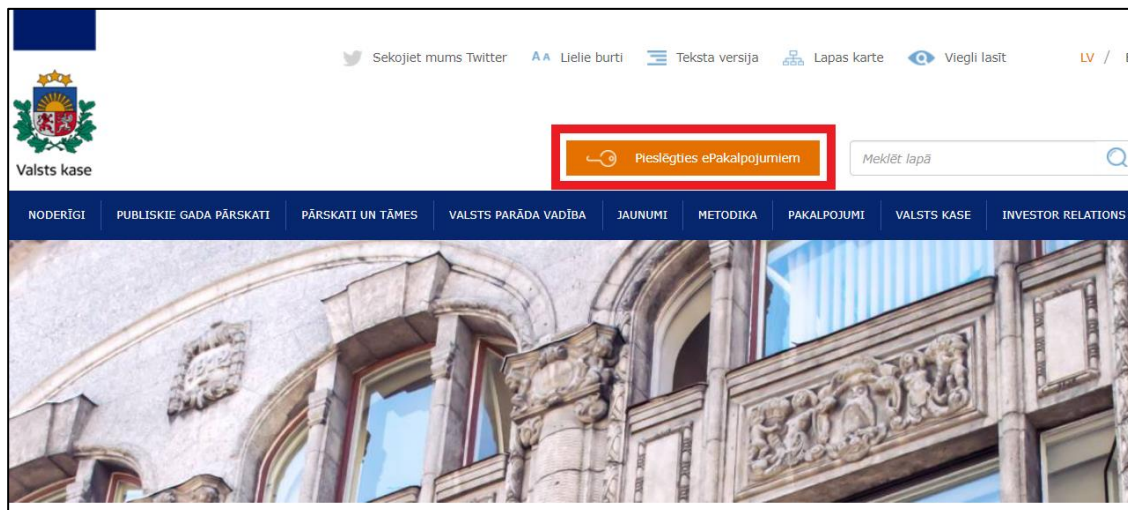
Sekojiet mums Twitter AA Lielie burti Teksta versija Lapas karte Viegli lasīt LV / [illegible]

Valsts kase

Pieslēgties ePakalpojumiem

Meklēt lapā

NODERĪGI PUBLISKIE GADA PĀRSKATI PĀRSKATI UN TĀMES VALSTS PARĀDA VADĪBA JAUNUMI METODIKA PAKALPOJUMI VALSTS KASE INVESTOR RELATIONS